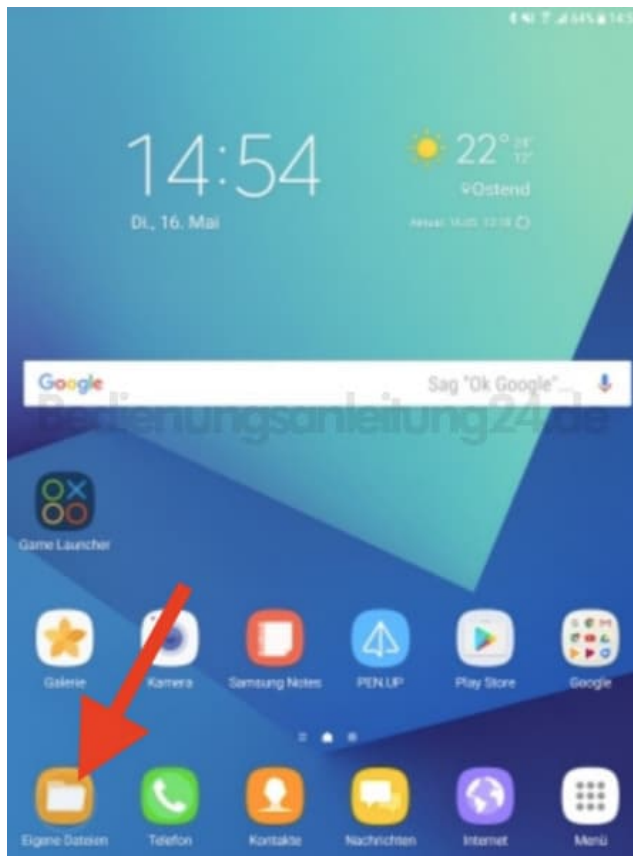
14:54
Di., 16. Mai

22°
Ostend

Google
Sag "Ok Google"

Bedienungsanleitung24.de

Game Launcher

Galerie
Kamera
Samsung Notes
PEN.UP
Play Store
Google

Eigene Dateien
Telefon
Kontakte
Nachrichten
Internet
Menü